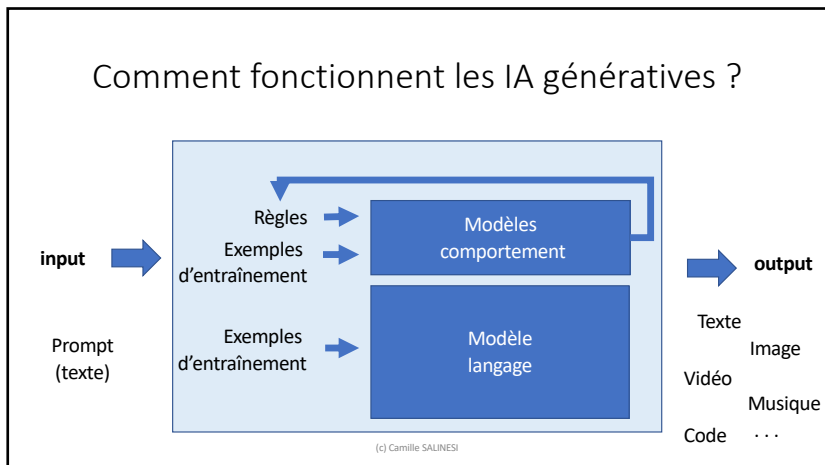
Comment fonctionnent les IA génératives ?

input

Prompt
(texte)

Règles
Exemples d'entraînement

Modèles comportement

Exemples d'entraînement

Modèle langage

output

Texte
Image
Vidéo
Musique
Code ...

(c) Camille SALINESI